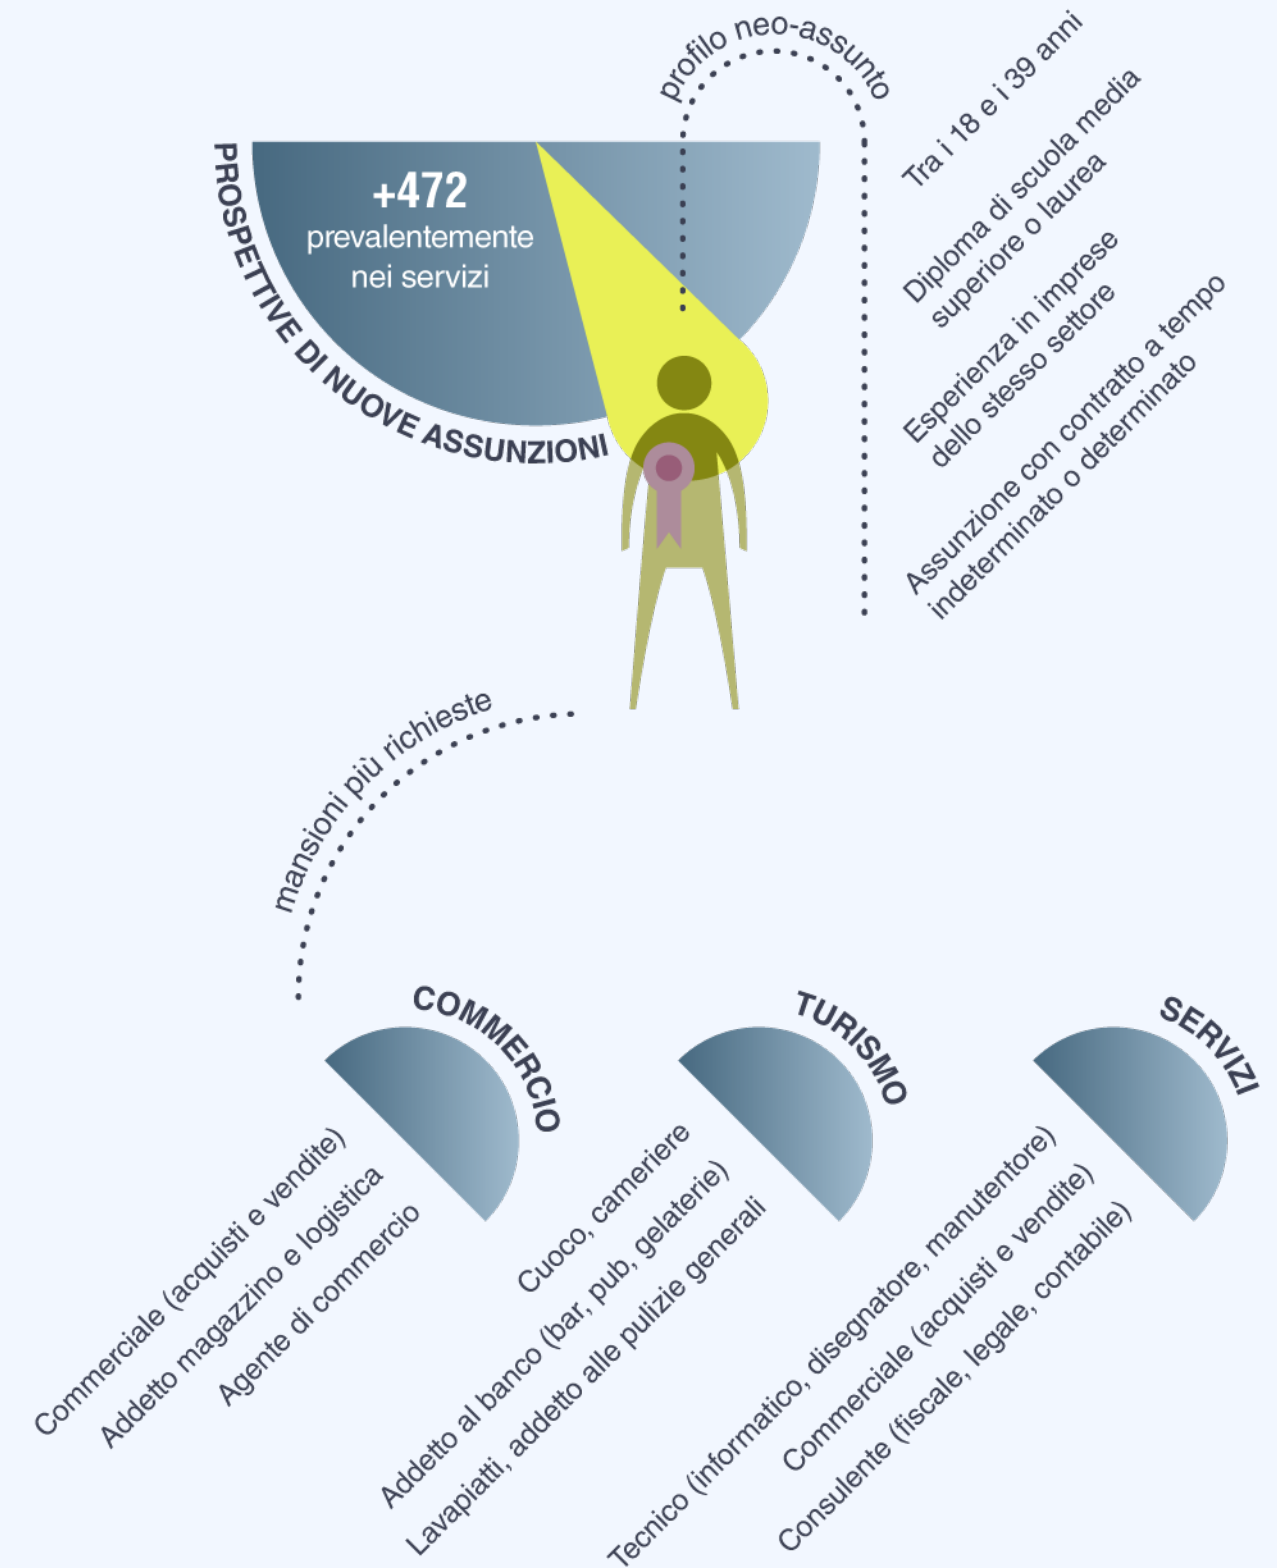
PROSPETTIVE DI NUOVE ASSUNZIONI

+472
prevalentemente nei servizi

profilo neo-assunto

Tra i 18 e i 39 anni

Diploma di scuola media superiore o laurea

Esperienza in imprese dello stesso settore

Assunzione con contratto a tempo indeterminato o determinato

mansioni più richieste

COMMERCIO

Commerciale (acquisti e vendite)
Addetto magazzino e logistica
Agente di commercio

TURISMO

Cuoco, cameriere
Addetto al banco (bar, pub, gelaterie)
Lavapiatti, addetto alle pulizie generali

SERVIZI

Tecnico (informatico, disegnatore, manutentore)
Commerciale (acquisti e vendite)
Consulente (fiscale, legale, contabile)